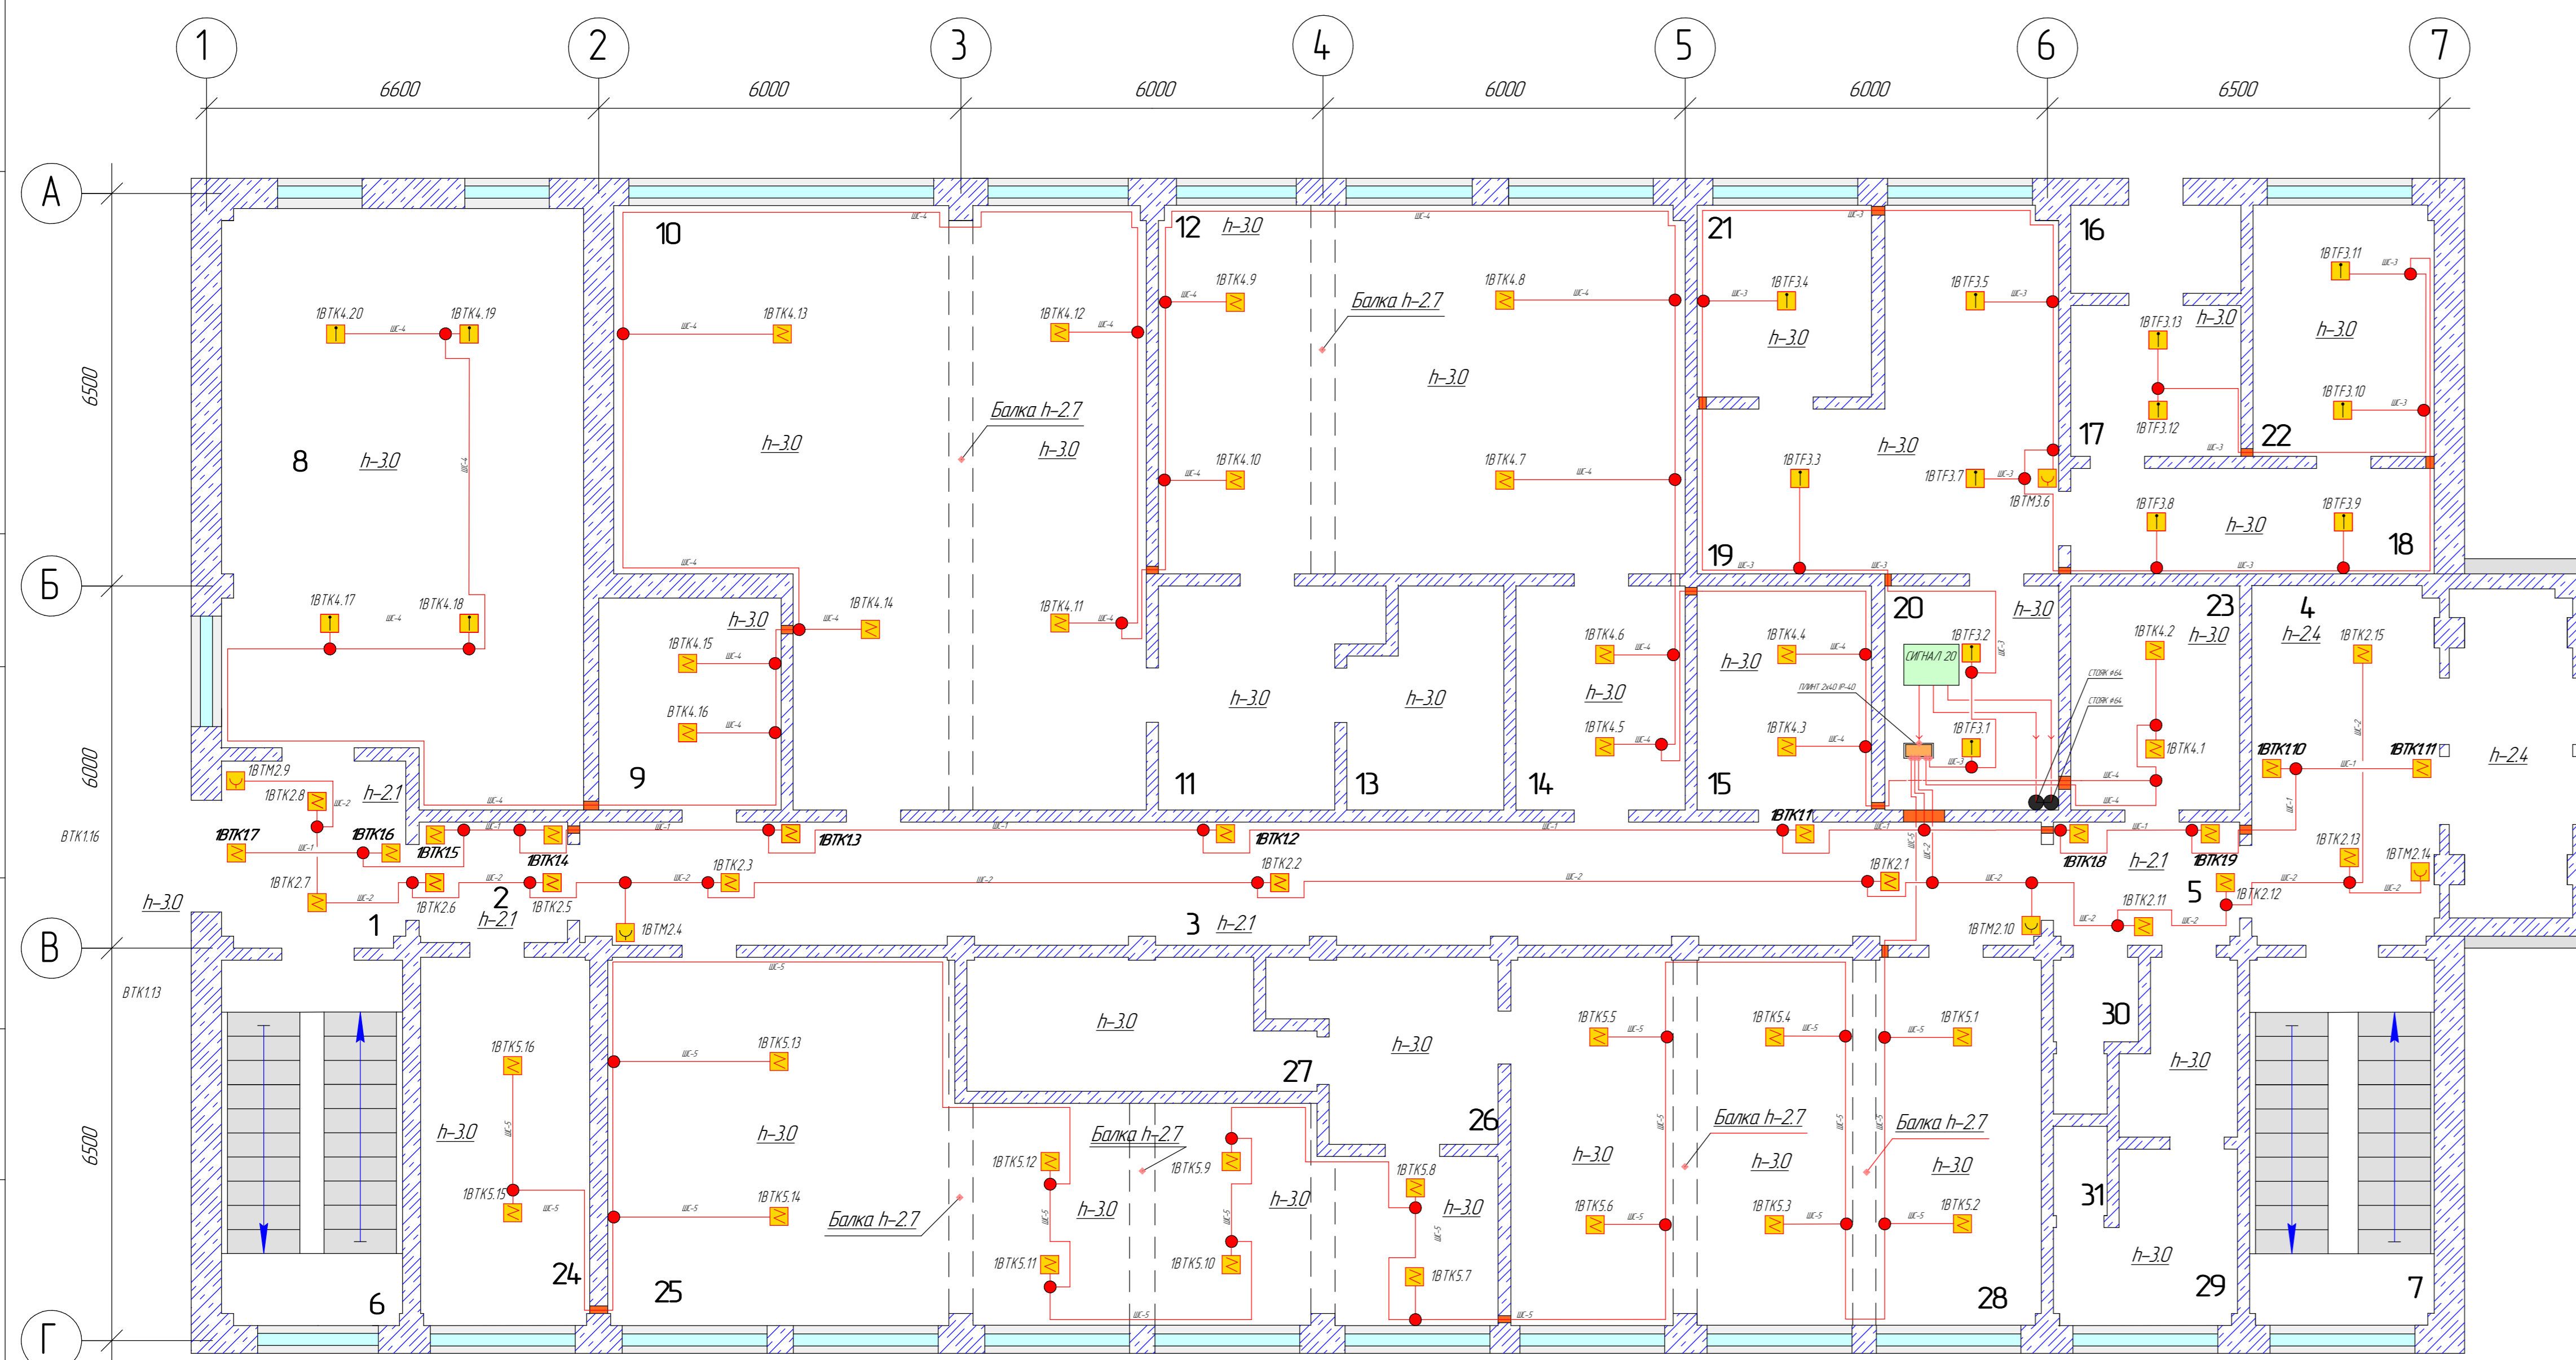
1 2 3 4 5 6 7

6600 6000 6000 6000 6000 6500

А Б В Г

6500 6000 6500

ВТК1.16
ВТК1.13

10 12 h-3.0 21 16
8 h-3.0
1ВТК4.20 1ВТК4.19
1ВТК4.13
1ВТК4.12
1ВТК4.9
1ВТК4.8
Балка h-2.7
1ВТF3.4
1ВТF3.5
1ВТF3.11
1ВТF3.13
h-3.0
h-3.0
h-3.0
h-3.0
h-3.0
Балка h-2.7
h-3.0
h-3.0
1ВТК4.10
1ВТК4.7
1ВТF3.10
1ВТF3.12
17
22
1ВТF3.3
1ВТF3.7
1ВТМ3.6
1ВТF3.8
1ВТF3.9
h-3.0
18
19
1ВТК4.17
1ВТК4.18
1ВТК4.14
1ВТК4.11
h-3.0
1ВТК4.15
20
h-3.0
23
4
h-2.4
h-3.0
1ВТК4.6
1ВТК4.4
1ВТF3.2
1ВТК4.2
1ВТК2.15
СИГНАЛ 20
ВТК4.16
h-3.0
h-3.0
h-3.0
h-3.0
h-3.0
1ВТК4.5
1ВТК4.3
1ВТF3.1
1ВТК4.1
1ВТК1.10
1ВТК1.11
h-2.4
1ВТМ2.9
9
11
13
14
15
1ВТК2.8
h-2.1
1ВТК1.7
1ВТК1.6
1ВТК1.5
1ВТК1.3
1ВТК1.2
1ВТК1.1
1ВТК1.8
h-2.1
1ВТК1.9
1ВТК1.4
1ВТК2.3
1ВТК2.2
1ВТК2.1
1ВТК2.13
1ВТМ2.14
1ВТК2.7
2
5
h-3.0
1ВТК2.6
1ВТК2.5
1ВТК2.11
1ВТК2.12
1
h-2.1
1ВТМ2.4
3
h-2.1
1ВТМ2.10
h-3.0
h-3.0
30
1ВТК5.16
1ВТК5.13
27
1ВТК5.5
1ВТК5.4
1ВТК5.1
h-3.0
h-3.0
h-3.0
26
Балка h-2.7
Балка h-2.7
1ВТК5.12
Балка h-2.7
1ВТК5.9
1ВТК5.8
h-3.0
h-3.0
h-3.0
h-3.0
31
1ВТК5.15
1ВТК5.14
Балка h-2.7
h-3.0
h-3.0
h-3.0
1ВТК5.6
1ВТК5.3
1ВТК5.2
h-3.0
1ВТК5.11
1ВТК5.10
1ВТК5.7
24
25
6
28
29
7